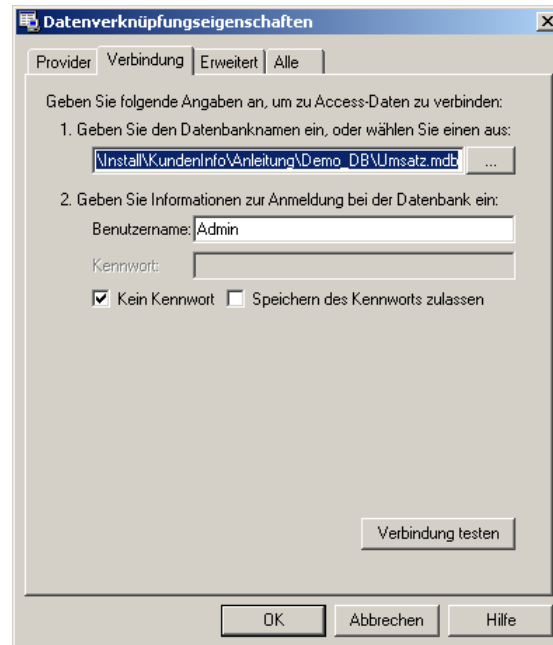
Datenverknüpfungseigenschaften

Provider | Verbindung | Erweitert | Alle

Geben Sie folgende Angaben an, um zu Access-Daten zu verbinden:

1. Geben Sie den Datenbanknamen ein, oder wählen Sie einen aus:

\Install\KundenInfo\Anleitung\Demo_DB\Umsatz.mdb ...

2. Geben Sie Informationen zur Anmeldung bei der Datenbank ein:

Benutzername: Admin

Kennwort:

☑ Kein Kennwort ☐ Speichern des Kennworts zulassen

Verbindung testen

OK Abbrechen Hilfe